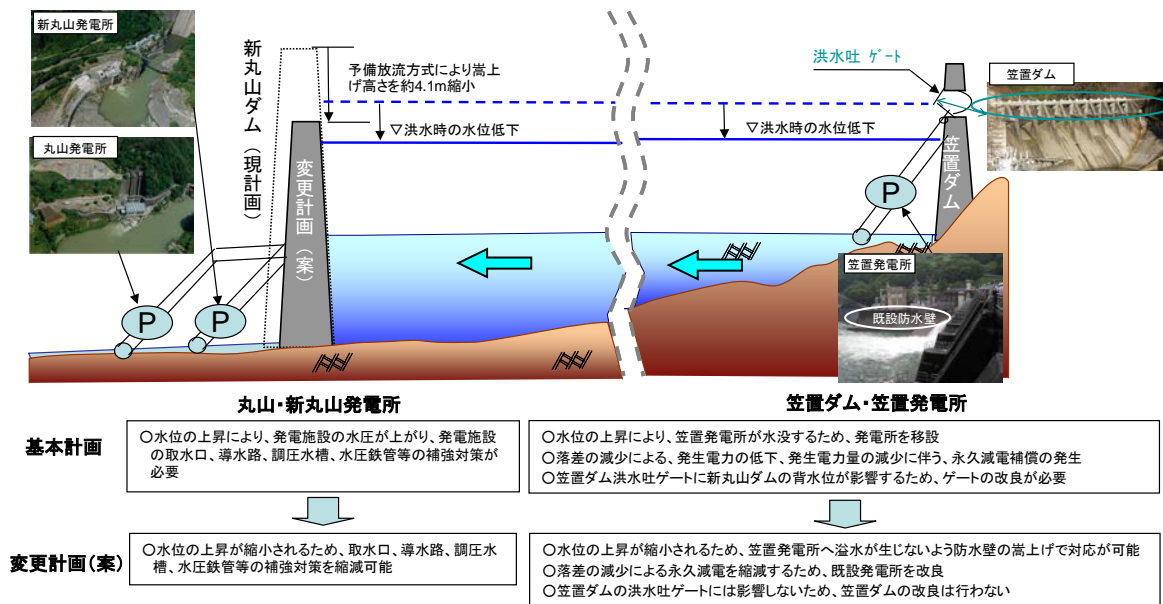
新丸山発電所

丸山発電所

新丸山ダム（現計画）

変更計画（案）

予備放流方式により嵩上げ高さを約4.1m縮小

▽洪水時の水位低下

▽洪水時の水位低下

洪水吐 ゲート

笠置ダム

笠置ダム

P

P

P

笠置発電所

既設防水壁

丸山･新丸山発電所

笠置ダム･笠置発電所

基本計画

○水位の上昇により、発電施設の水圧が上がり、発電施設の取水口、導水路、調圧水槽、水圧鉄管等の補強対策が必要

○水位の上昇により、笠置発電所が水没するため、発電所を移設
○落差の減少による、発生電力の低下、発生電力量の減少に伴う、永久減電補償の発生
○笠置ダム洪水吐ゲートに新丸山ダムの背水位が影響するため、ゲートの改良が必要

変更計画（案）

○水位の上昇が縮小されるため、取水口、導水路、調圧水槽、水圧鉄管等の補強対策を縮減可能

○水位の上昇が縮小されるため、笠置発電所へ溢水が生じないよう防水壁の嵩上げで対応が可能
○落差の減少による永久減電を縮減するため、既設発電所を改良
○笠置ダムの洪水吐ゲートには影響しないため、笠置ダムの改良は行わない